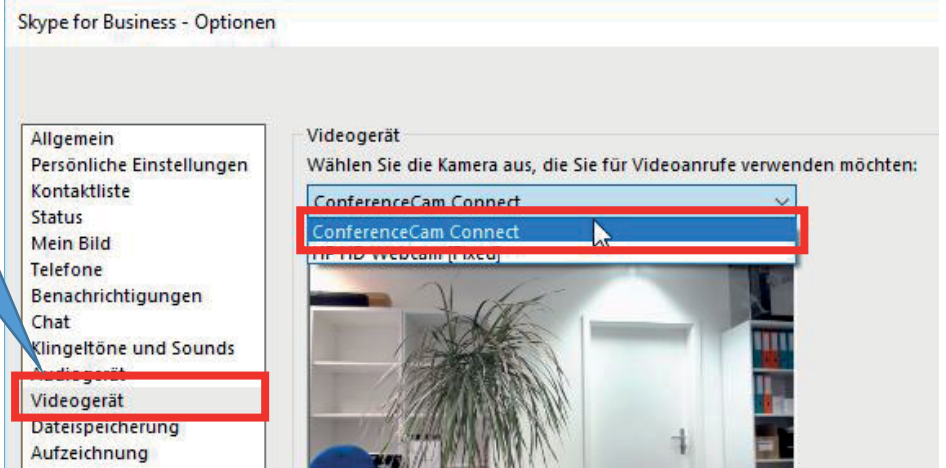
Skype for Business - Optionen

Allgemein
Persönliche Einstellungen
Kontaktliste
Status
Mein Bild
Telefone
Benachrichtigungen
Chat
Klingeltöne und Sounds
Audiogerät
Videogerät
Dateispeicherung
Aufzeichnung

Videogerät
Wählen Sie die Kamera aus, die Sie für Videoanrufe verwenden möchten:
ConferenceCam Connect
ConferenceCam Connect
HP HD Webcam [Fixed]